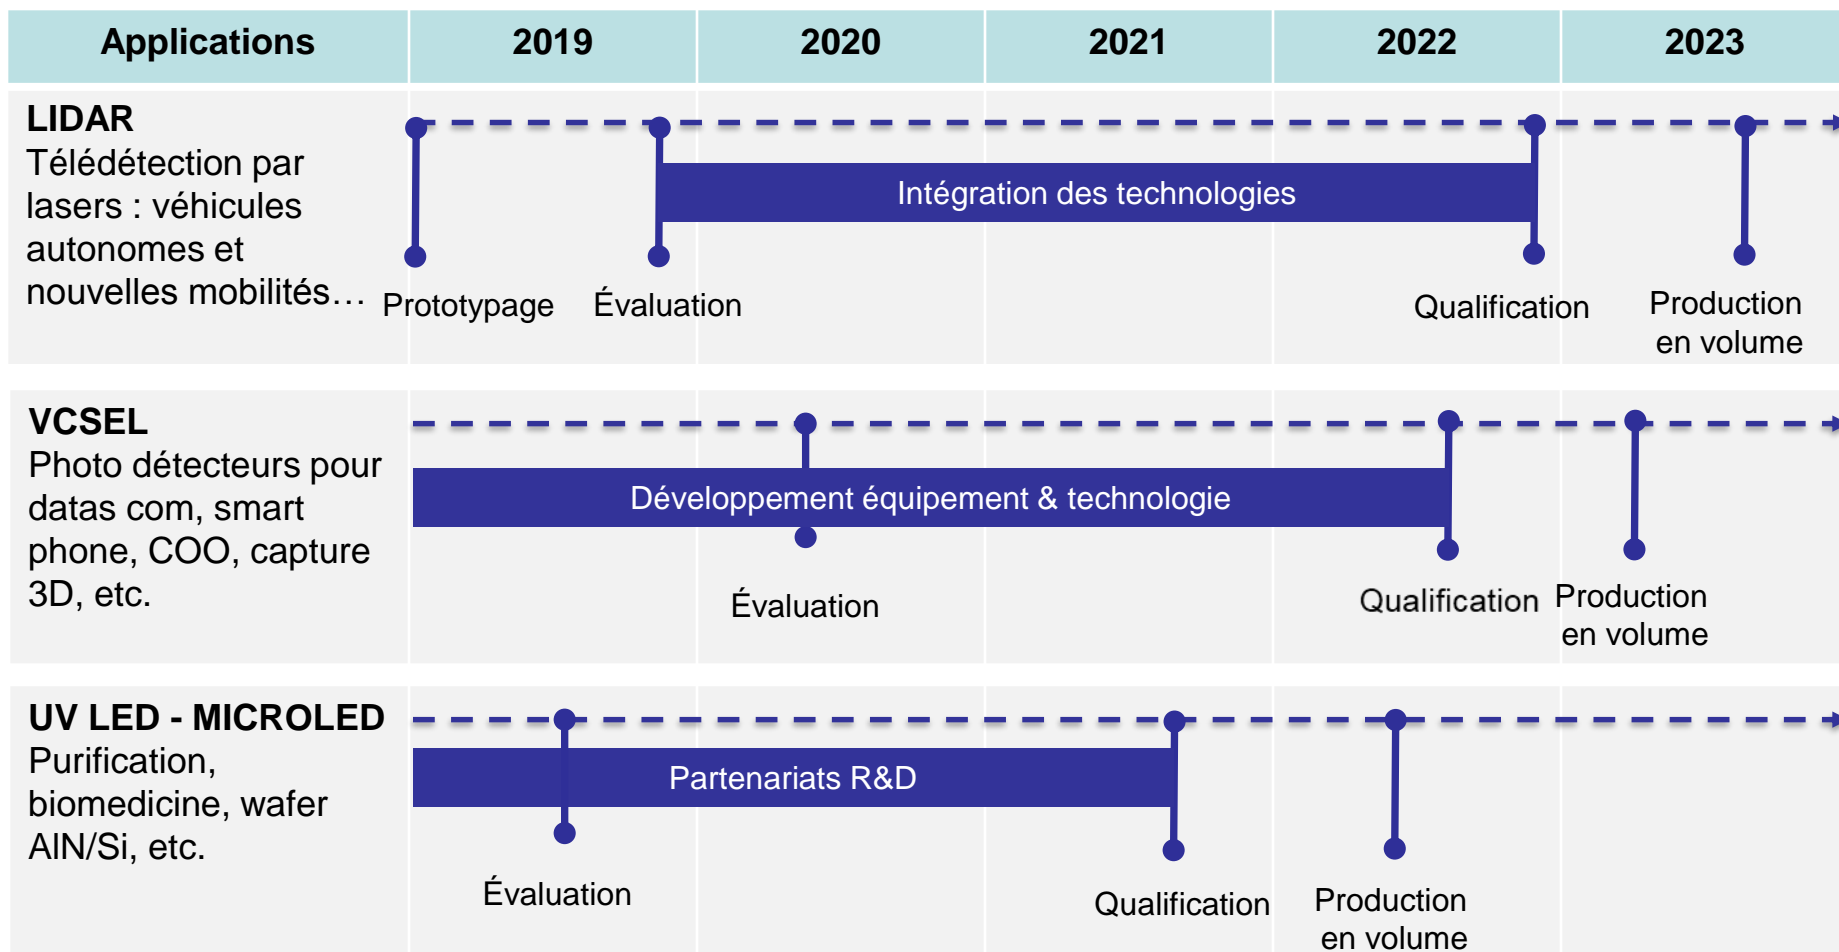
| Applications | 2019 | 2020 | 2021 | 2022 | 2023 |
|---|---|---|---|---|---|

**LIDAR**
Télédétection par lasers : véhicules autonomes et nouvelles mobilités…

Intégration des technologies

Prototypage Évaluation Qualification Production en volume

**VCSEL**
Photo détecteurs pour datas com, smart phone, COO, capture 3D, etc.

Développement équipement & technologie

Évaluation Qualification Production en volume

**UV LED - MICROLED**
Purification, biomedicine, wafer AlN/Si, etc.

Partenariats R&D

Évaluation Qualification Production en volume